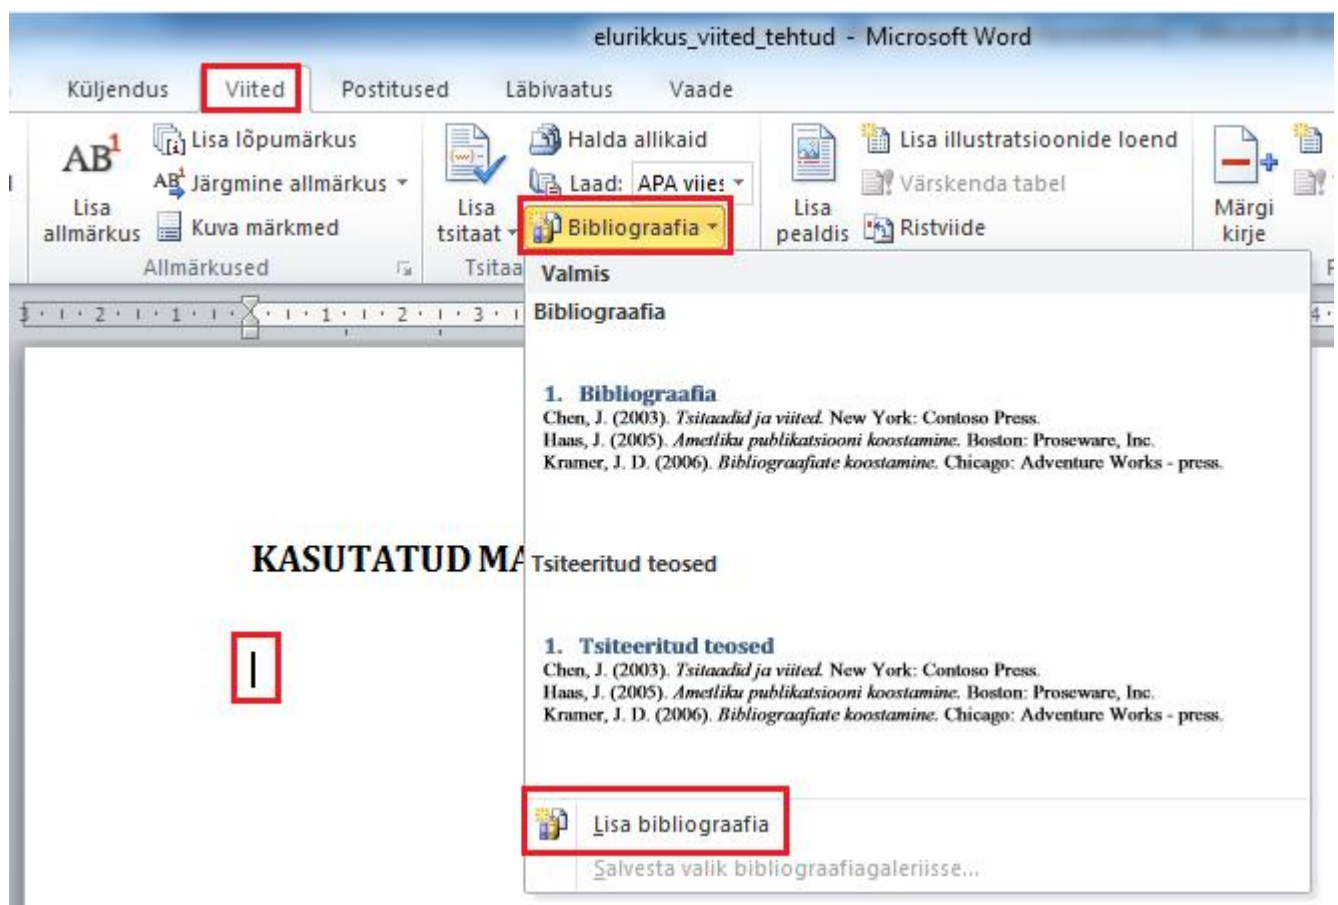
elurikkus_viited_tehtud - Microsoft Word

Küljendus Viited Postitused Läbivaatus Vaade

$AB^1$ Lisa allmärkus
Lisa lõpumärkus
$AB^1$ Järgmine allmärkus
Kuva märkmed
Allmärkused

Lisa tsitaat
Halda allikaid
Laad: APA viie:
Bibliograafia
Tsitaa

Lisa pealdis
Lisa illustratsioonide loend
Värskenda tabel
Ristviide

Märgi kirje

Valmis
Bibliograafia

1. Bibliograafia
Chen, J. (2003). *Tsitaadid ja viited.* New York: Contoso Press.
Haas, J. (2005). *Ametliku publikatsiooni koostamine.* Boston: Proseware, Inc.
Kramer, J. D. (2006). *Bibliograafiate koostamine.* Chicago: Adventure Works - press.

Tsiteeritud teosed

1. Tsiteeritud teosed
Chen, J. (2003). *Tsitaadid ja viited.* New York: Contoso Press.
Haas, J. (2005). *Ametliku publikatsiooni koostamine.* Boston: Proseware, Inc.
Kramer, J. D. (2006). *Bibliograafiate koostamine.* Chicago: Adventure Works - press.

Lisa bibliograafia
Salvesta valik bibliograafiagaleriisse...

KASUTATUD MA